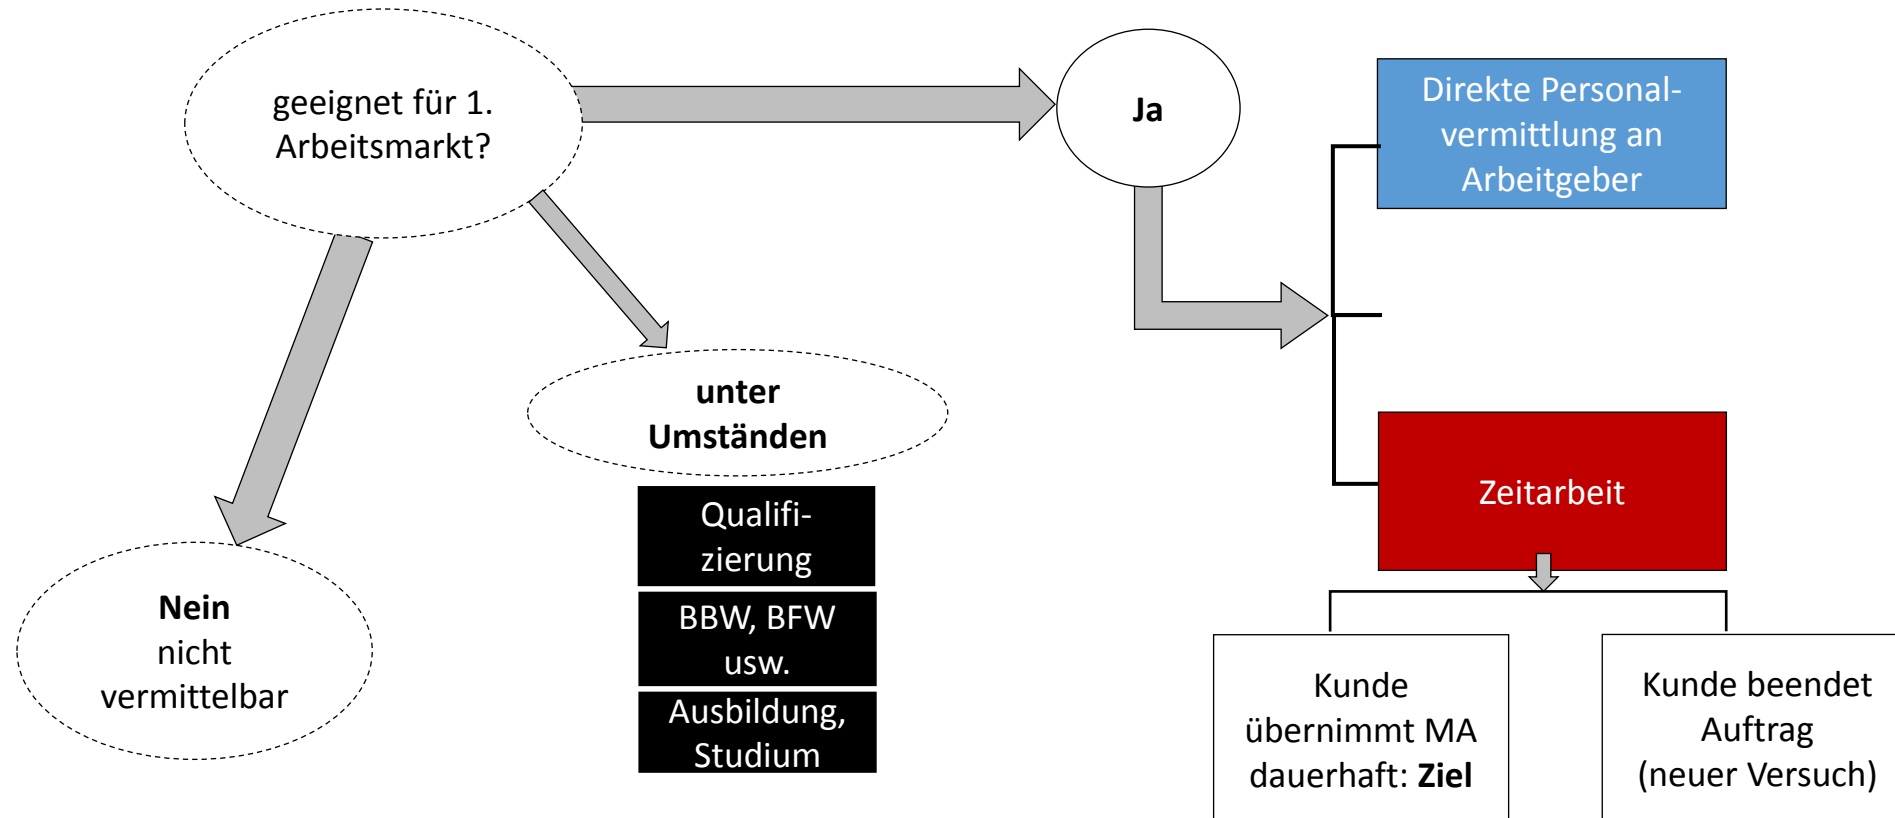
geeignet für 1. Arbeitsmarkt?

Ja

Direkte Personalvermittlung an Arbeitgeber

Zeitarbeit

unter Umständen

Qualifizierung

BBW, BFW usw.

Ausbildung, Studium

Nein
nicht vermittelbar

Kunde übernimmt MA dauerhaft: **Ziel**

Kunde beendet Auftrag (neuer Versuch)